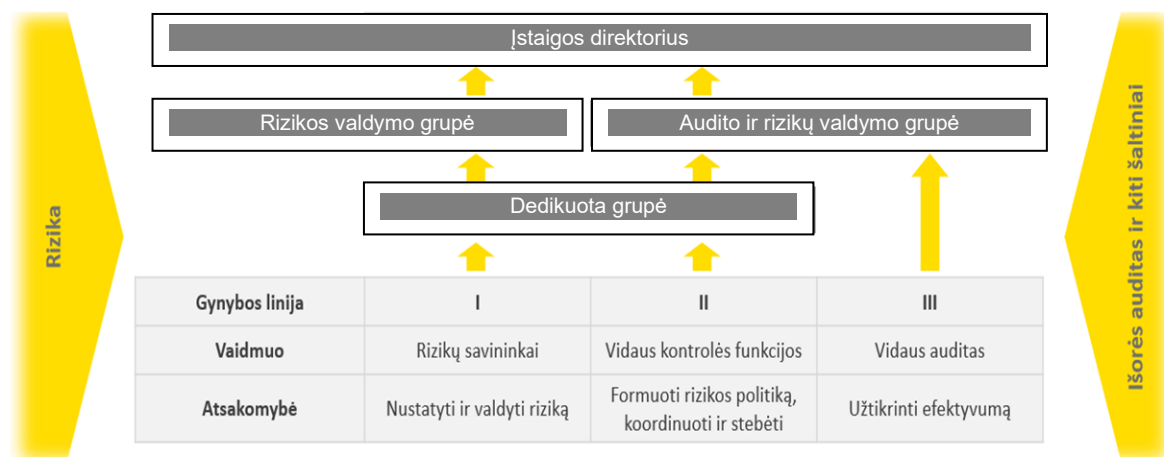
Rizika

Įstaigos direktorius

Rizikos valdymo grupė

Audito ir rizikų valdymo grupė

Dedikuota grupė

| Gynybos linija | I | II | III |
|---|---|---|---|
| Vaidmuo | Rizikų savininkai | Vidaus kontrolės funkcijos | Vidaus auditas |
| Atsakomybė | Nustatyti ir valdyti riziką | Formuoti rizikos politiką, koordinuoti ir stebėti | Užtikrinti efektyvumą |

Išorės auditas ir kiti šaltiniai